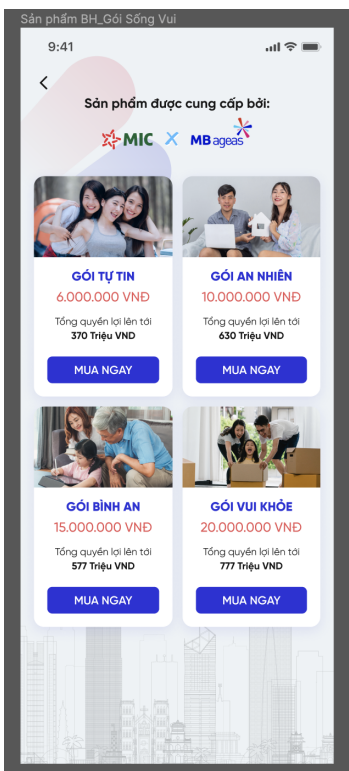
Sản phẩm BH_Gói Sống Vui

9:41

Sản phẩm được cung cấp bởi:

MIC X MB ageas

GÓI TỰ TIN
6.000.000 VNĐ
Tổng quyền lợi lên tới
370 Triệu VND
MUA NGAY

GÓI AN NHIÊN
10.000.000 VNĐ
Tổng quyền lợi lên tới
630 Triệu VND
MUA NGAY

GÓI BÌNH AN
15.000.000 VNĐ
Tổng quyền lợi lên tới
577 Triệu VND
MUA NGAY

GÓI VUI KHỎE
20.000.000 VNĐ
Tổng quyền lợi lên tới
777 Triệu VND
MUA NGAY